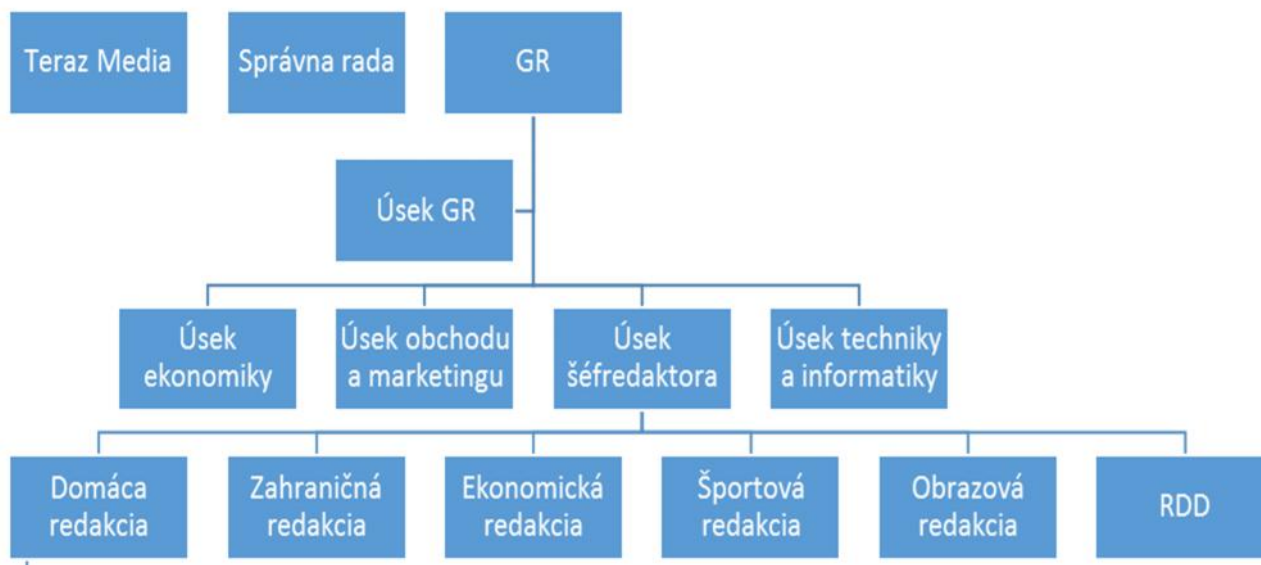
Teraz Media

Správna rada

GR

Úsek GR

Úsek ekonomiky

Úsek obchodu a marketingu

Úsek šéfredaktora

Úsek techniky a informatiky

Domáca redakcia

Zahraničná redakcia

Ekonomická redakcia

Športová redakcia

Obrazová redakcia

RDD